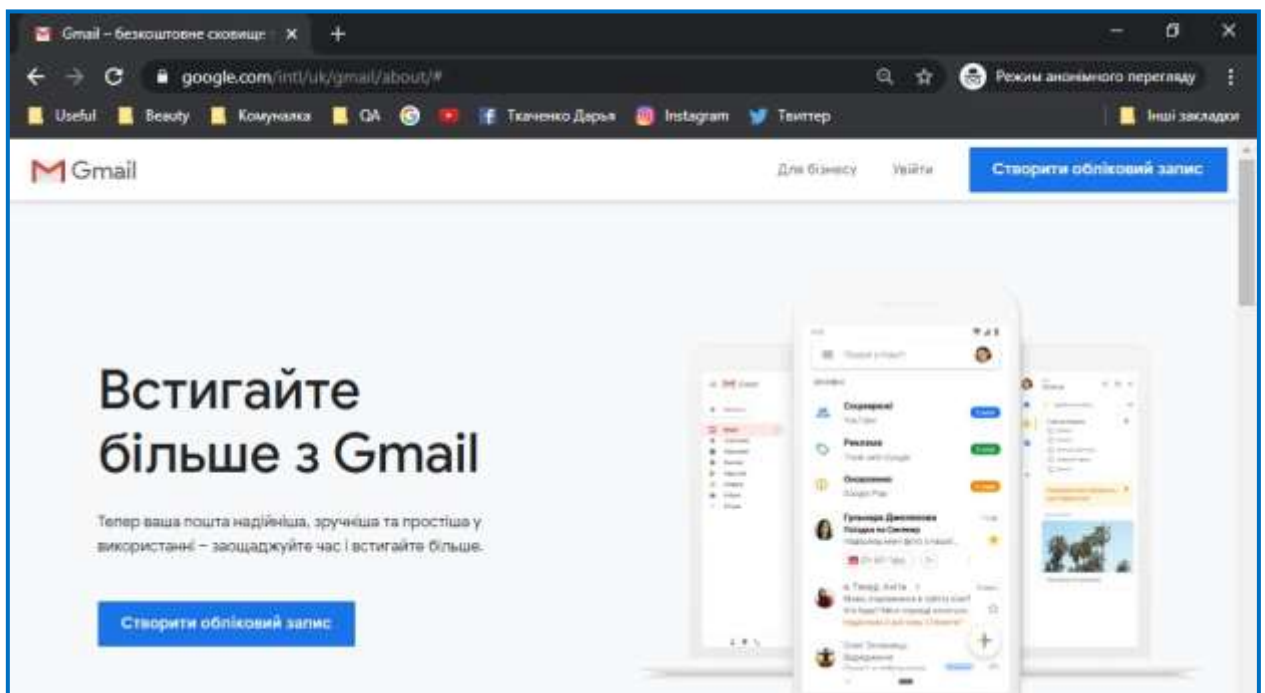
Gmail – безкоштовне сховище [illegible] ×

google.com/intl/uk/gmail/about/#

Режим анонімного перегляду

Useful Beauty Комуналка QA Ткаченко Дарья Instagram Твиттер Інші закладки

Gmail

Для бізнесу Увійти Створити обліковий запис

Встигайте більше з Gmail

Тепер ваша пошта надійніша, зручніша та простіша у використанні – заощаджуйте час і встигайте більше.

Створити обліковий запис

Соціальні

Реклама

Оновлення

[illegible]